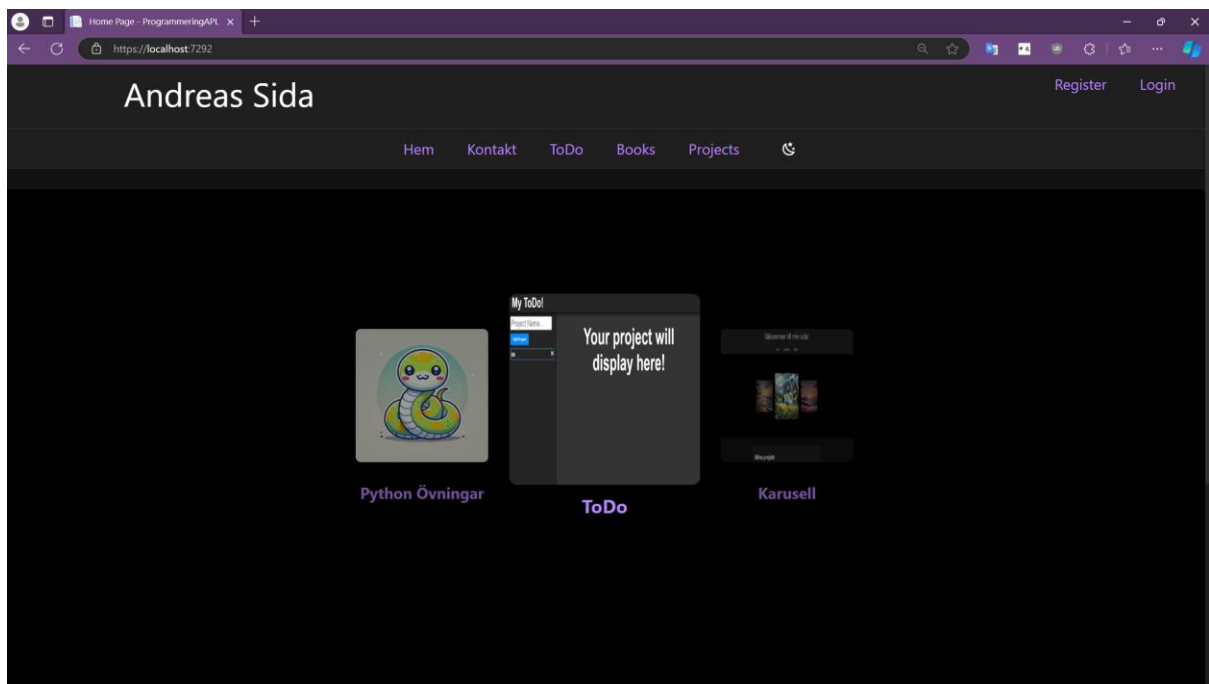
Home Page - ProgrammeringAPL ×
https://localhost:7292

Andreas Sida

Register Login

Hem Kontakt ToDo Books Projects

My ToDo!
Project Name...
Your project will display here!

Välkommen till min sida!

Python Övningar

ToDo

Karusell